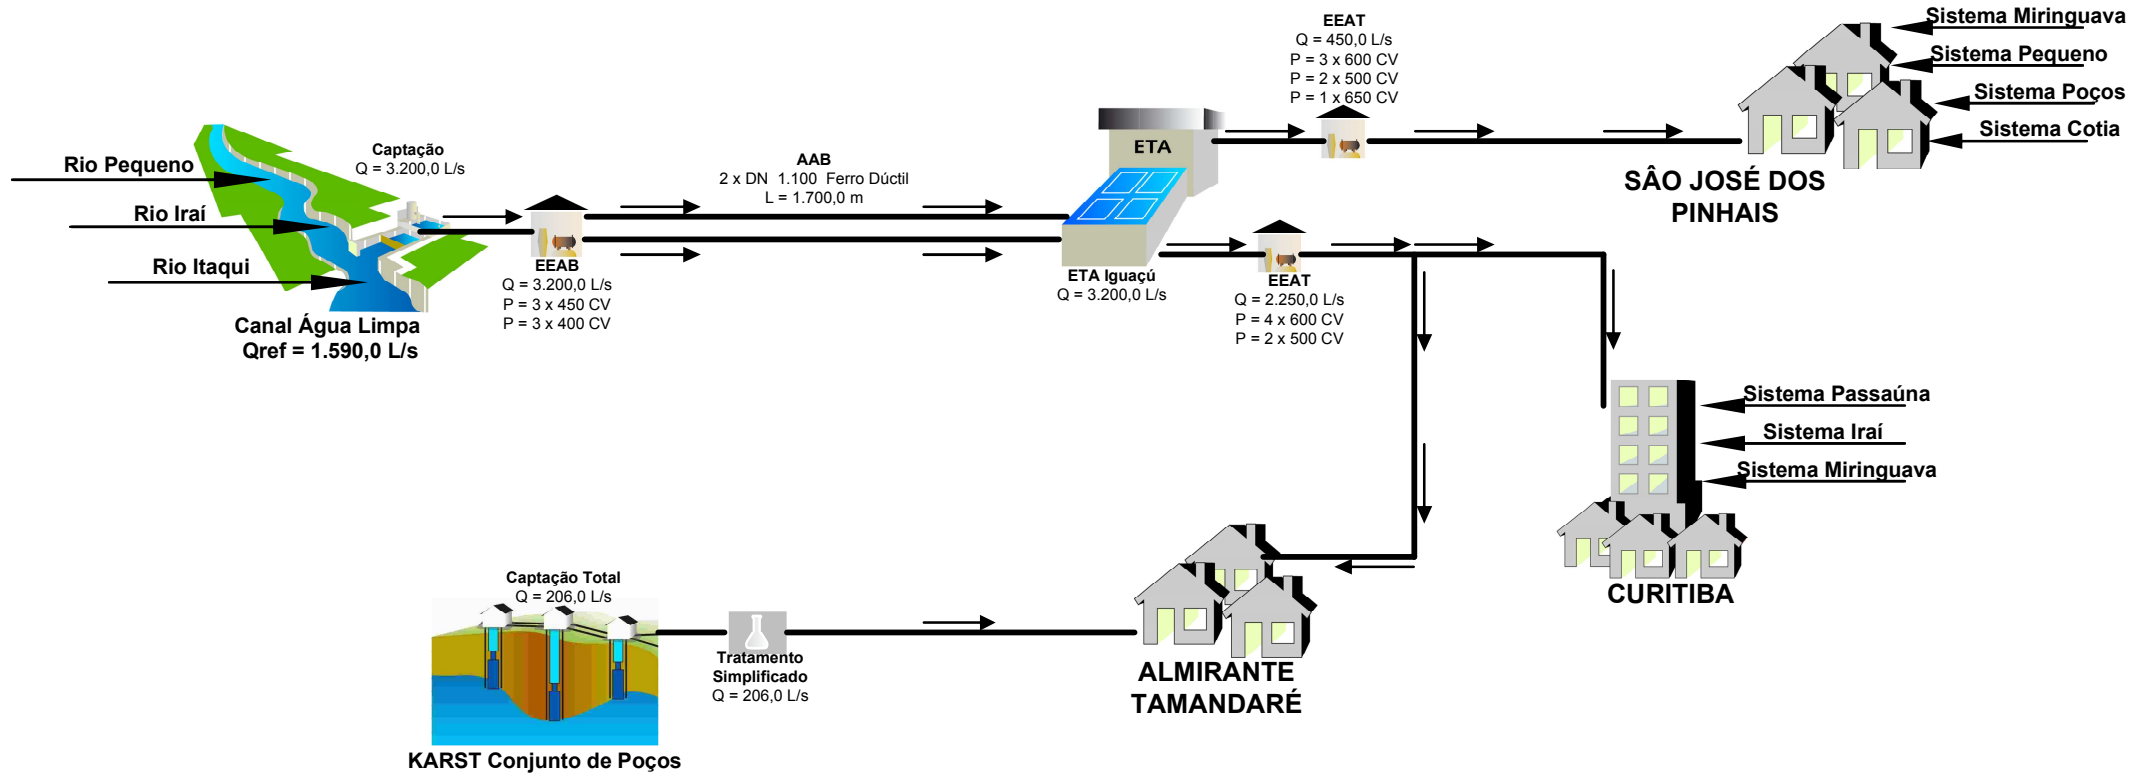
Rio Pequeno

Rio Iraí

Rio Itaqui

Canal Água Limpa
Qref = 1.590,0 L/s

Captação
Q = 3.200,0 L/s

EEAB
Q = 3.200,0 L/s
P = 3 x 450 CV
P = 3 x 400 CV

AAB
2 x DN 1.100 Ferro Dúctil
L = 1.700,0 m

ETA

ETA Iguaçú
Q = 3.200,0 L/s

EEAT
Q = 450,0 L/s
P = 3 x 600 CV
P = 2 x 500 CV
P = 1 x 650 CV

Sistema Miringuava
Sistema Pequeno
Sistema Poços
Sistema Cotia

SÂO JOSÉ DOS PINHAIS

EEAT
Q = 2.250,0 L/s
P = 4 x 600 CV
P = 2 x 500 CV

Sistema Passaúna
Sistema Iraí
Sistema Miringuava

CURITIBA

Captação Total
Q = 206,0 L/s

KARST Conjunto de Poços

Tratamento Simplificado
Q = 206,0 L/s

ALMIRANTE TAMANDARÉ